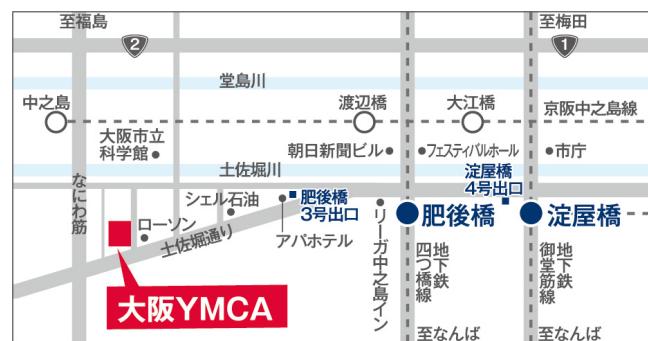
至福島

2

至梅田

1

堂島川

中之島

渡辺橋

大江橋

京阪中之島線

大阪市立科学館

朝日新聞ビル

フェスティバルホール

市庁

土佐堀川

淀屋橋 4号出口

シェル石油

肥後橋 3号出口

肥後橋

淀屋橋

なにわ筋

ローソン

土佐堀通り

アパホテル

リーガ中之島イン

四つ橋線 地下鉄

御堂筋線 地下鉄

大阪YMCA

至なんば

至なんば